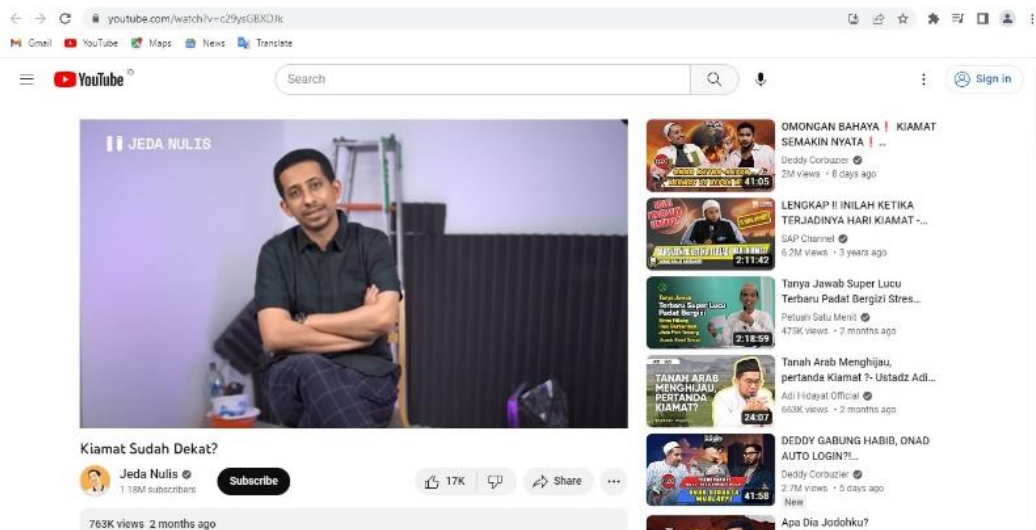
youtube.com/watch?v=c29ysGBXOJk

Gmail YouTube Maps News Translate

YouTube

Search

Sign in

JEDA NULIS

Kiamat Sudah Dekat?

Jeda Nulis
1.18M subscribers

Subscribe

17K

Share

763K views 2 months ago

OMONGAN BAHAYA ❗ KIAMAT SEMAKIN NYATA ❗ ...
Deddy Corbuzier
2M views · 6 days ago
41:05

LENGKAP !! INILAH KETIKA TERJADINYA HARI KIAMAT -...
SAP Channel
6.2M views · 3 years ago
2:11:42

Tanya Jawab Super Lucu Terbaru Padat Bergizi Stres...
Petuah Satu Menit
475K views · 2 months ago
2:18:59

TANAH ARAB MENGHIJAU, PERTANDA KIAMAT?
Tanah Arab Menghijau, pertanda Kiamat ?- Ustadz Adi...
Adi Hidayat Official
663K views · 2 months ago
24:07

DEDDY GABUNG HABIB, ONAD AUTO LOGIN?!...
Deddy Corbuzier
2.7M views · 5 days ago
New
41:58

Apa Dia Jodohku?